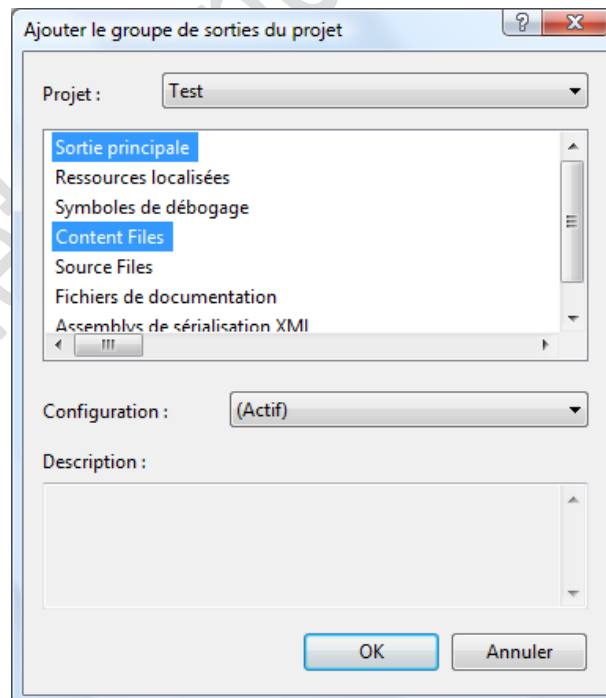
Ajouter le groupe de sorties du projet

?

X

Projet :

Test

Sortie principale
Ressources localisées
Symboles de débogage
Content Files
Source Files
Fichiers de documentation
Assemblys de sérialisation XML

Configuration :

(Actif)

Description :

OK

Annuler